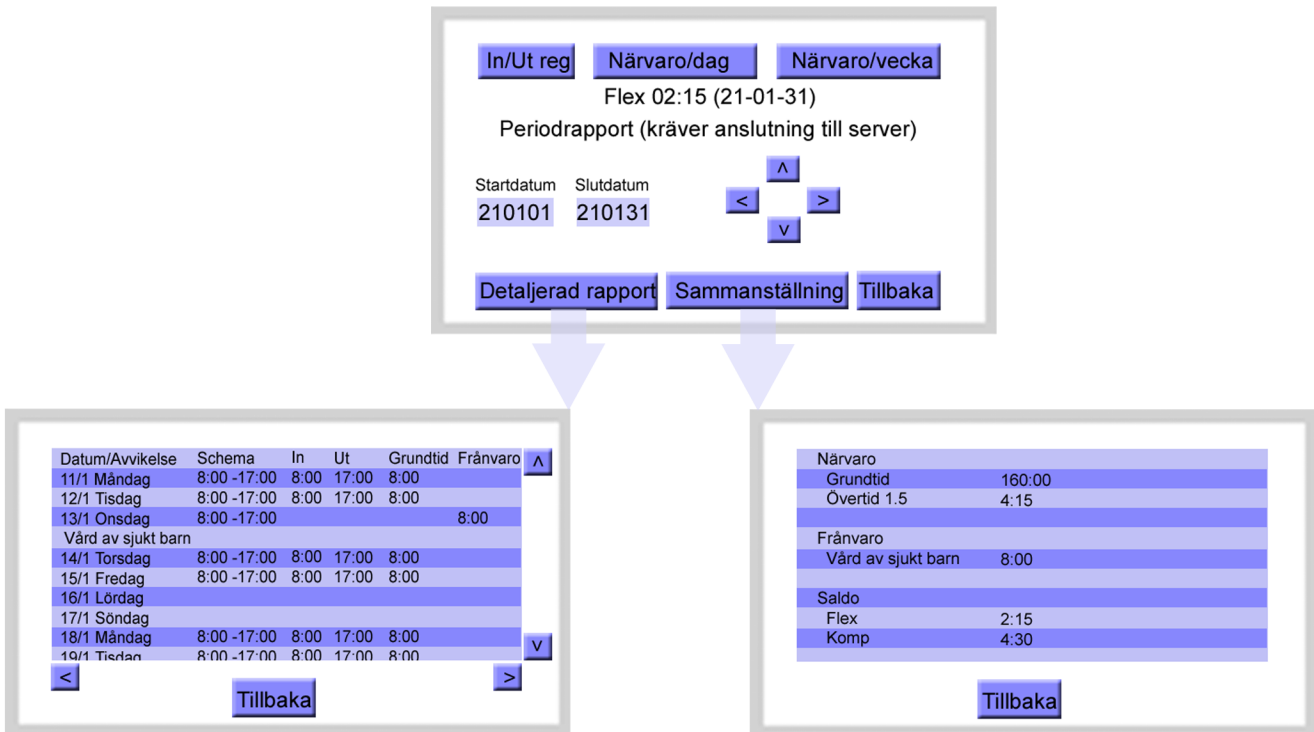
In/Ut reg Närvaro/dag Närvaro/vecka

Flex 02:15 (21-01-31)

Periodrapport (kräver anslutning till server)

Startdatum 210101
Slutdatum 210131

^ < > v

Detaljerad rapport Sammanställning Tillbaka

| Datum/Avvikelse | Schema | In | Ut | Grundtid | Frånvaro |
|---|---|---|---|---|---|
| 11/1 Måndag | 8:00 -17:00 | 8:00 | 17:00 | 8:00 | |
| 12/1 Tisdag | 8:00 -17:00 | 8:00 | 17:00 | 8:00 | |
| 13/1 Onsdag | 8:00 -17:00 | | | | 8:00 |
| Vård av sjukt barn | | | | | |
| 14/1 Torsdag | 8:00 -17:00 | 8:00 | 17:00 | 8:00 | |
| 15/1 Fredag | 8:00 -17:00 | 8:00 | 17:00 | 8:00 | |
| 16/1 Lördag | | | | | |
| 17/1 Söndag | | | | | |
| 18/1 Måndag | 8:00 -17:00 | 8:00 | 17:00 | 8:00 | |
| 19/1 Tisdag | 8:00 -17:00 | 8:00 | 17:00 | 8:00 | |

^ v < >

Tillbaka

| Närvaro | |
|---|---|
| Grundtid | 160:00 |
| Övertid 1.5 | 4:15 |
| Frånvaro | |
| Vård av sjukt barn | 8:00 |
| Saldo | |
| Flex | 2:15 |
| Komp | 4:30 |

Tillbaka